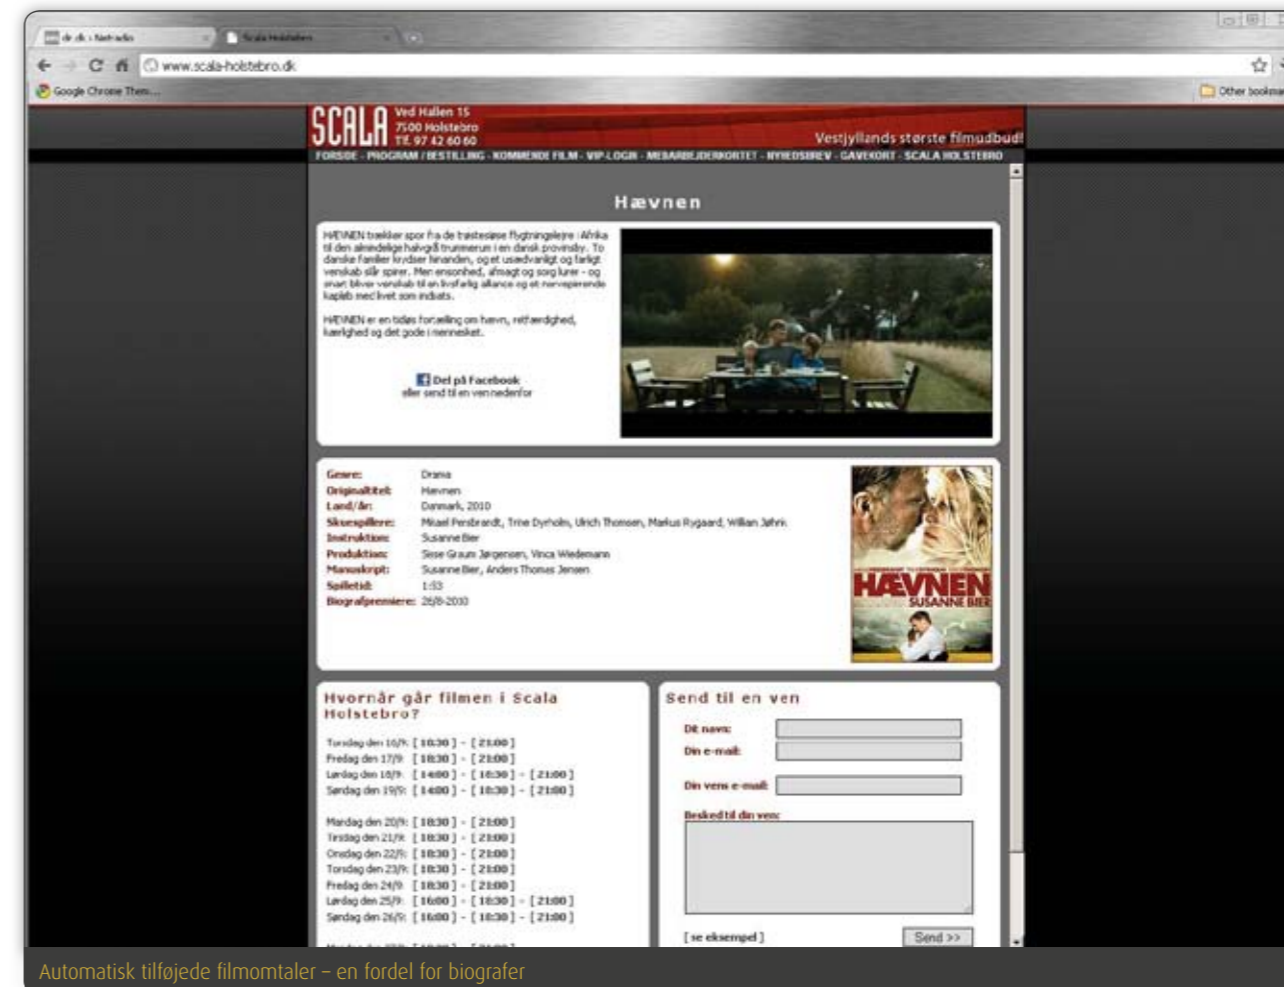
dr.dk › Netradio

Scala Holstebro

www.scala-holstebro.dk

Google Chrome Them...

Other bookmarks

SCALA Ved Hallen 15 7500 Holstebro Tlf. 97 42 60 60

Vestjyllands største filmudbud!

FORSIDE - PROGRAM / BESTILLING - KOMMENDE FILM - VIP-LOGIN - MEDARBEJDERKORTET - NYHEDSBREV - GAVEKORT - SCALA HOLSTEBRO

Hævnen

HÆVNEN trækker spor fra de trøstesløse flygtningelejre i Afrika til den almindelige halvgrå trummerum i en dansk provinsby. To danske familier krydser hinanden, og et usædvanligt og farligt venskab slår spirer. Men ensomhed, afmagt og sorg lurer - og snart bliver venskab til en livsfarlig alliance og et nervepirrende kapløb med livet som indsats.

HÆVNEN er en tidløs fortælling om hævn, retfærdighed, kærlighed og det gode i mennesket.

Del på Facebook
eller send til en ven nedenfor

| | |
|---|---|
| Genre: | Drama |
| Originaltitel: | Hævnen |
| Land/år: | Danmark, 2010 |
| Skuespillere: | Mikael Persbrandt, Trine Dyrholm, Ulrich Thomsen, Markus Rygaard, William Jøhnk |
| Instruktion: | Susanne Bier |
| Produktion: | Sisse Graum Jørgensen, Vinca Wiedemann |
| Manuskript: | Susanne Bier, Anders Thomas Jensen |
| Spilletid: | 1:53 |
| Biografpremiere: | 26/8-2010 |

HÆVNEN SUSANNE BIER

Hvornår går filmen i Scala Holstebro?

Torsdag den 16/9: [ 18:30 ] - [ 21:00 ]
Fredag den 17/9: [ 18:30 ] - [ 21:00 ]
Lørdag den 18/9: [ 14:00 ] - [ 18:30 ] - [ 21:00 ]
Søndag den 19/9: [ 14:00 ] - [ 18:30 ] - [ 21:00 ]

Mandag den 20/9: [ 18:30 ] - [ 21:00 ]
Tirsdag den 21/9: [ 18:30 ] - [ 21:00 ]
Onsdag den 22/9: [ 18:30 ] - [ 21:00 ]
Torsdag den 23/9: [ 18:30 ] - [ 21:00 ]
Fredag den 24/9: [ 18:30 ] - [ 21:00 ]
Lørdag den 25/9: [ 16:00 ] - [ 18:30 ] - [ 21:00 ]
Søndag den 26/9: [ 16:00 ] - [ 18:30 ] - [ 21:00 ]

Send til en ven

Dit navn:
Din e-mail:
Din vens e-mail:
Besked til din ven:

[ se eksempel ]
Send >>

Automatisk tilføjede filmomtaler – en fordel for biografer